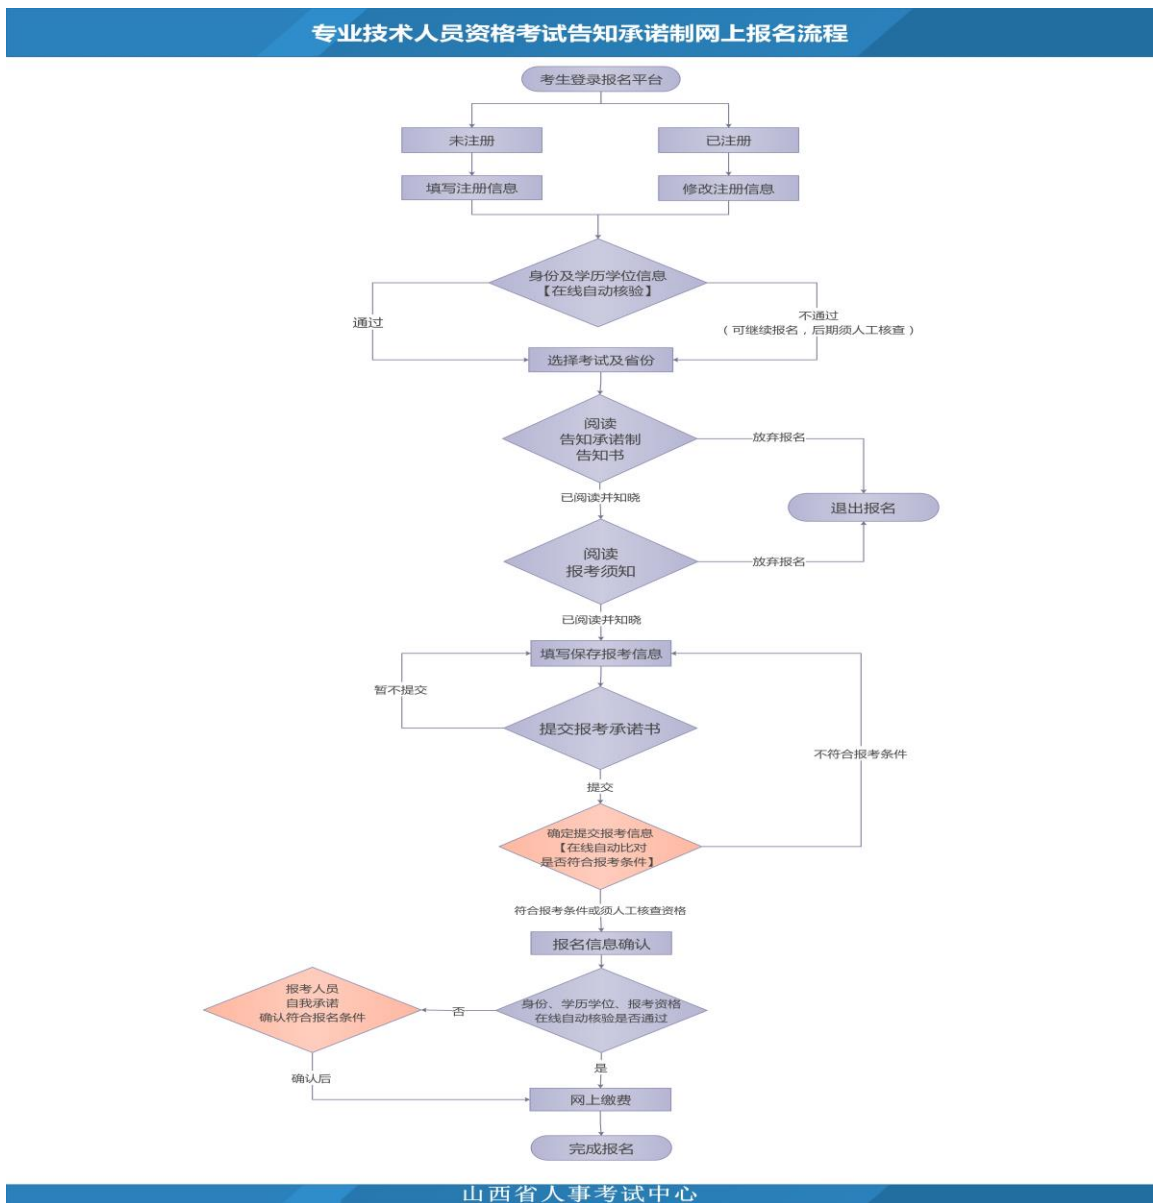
专业技术人员资格考试告知承诺制网上报名流程

考生登录报名平台

未注册

已注册

填写注册信息

修改注册信息

身份及学历学位信息
【在线自动核验】

通过

不通过
（可继续报名，后期须人工核查）

选择考试及省份

阅读
告知承诺制
告知书

放弃报名

退出报名

已阅读并知晓

阅读
报考须知

放弃报名

已阅读并知晓

填写保存报考信息

暂不提交

提交报考承诺书

不符合报考条件

提交

确定提交报考信息
【在线自动比对
是否符合报考条件】

符合报考条件或须人工核查资格

报名信息确认

报考人员
自我承诺
确认符合报名条件

否

身份、学历学位、报考资格
在线自动核验是否通过

是

确认后

网上缴费

完成报名

山西省人事考试中心